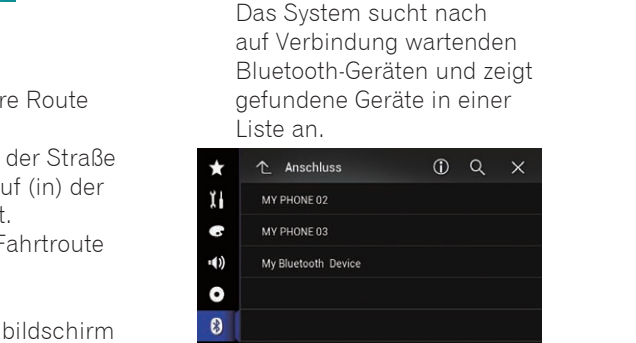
re Route

der Straße
uf (in) der
t.
Fahrtroute

bildschirm

Das System sucht nach auf Verbindung wartenden Bluetooth-Geräten und zeigt gefundene Geräte in einer Liste an.

Anschluss

MY PHONE 02

MY PHONE 03

My Bluetooth Device